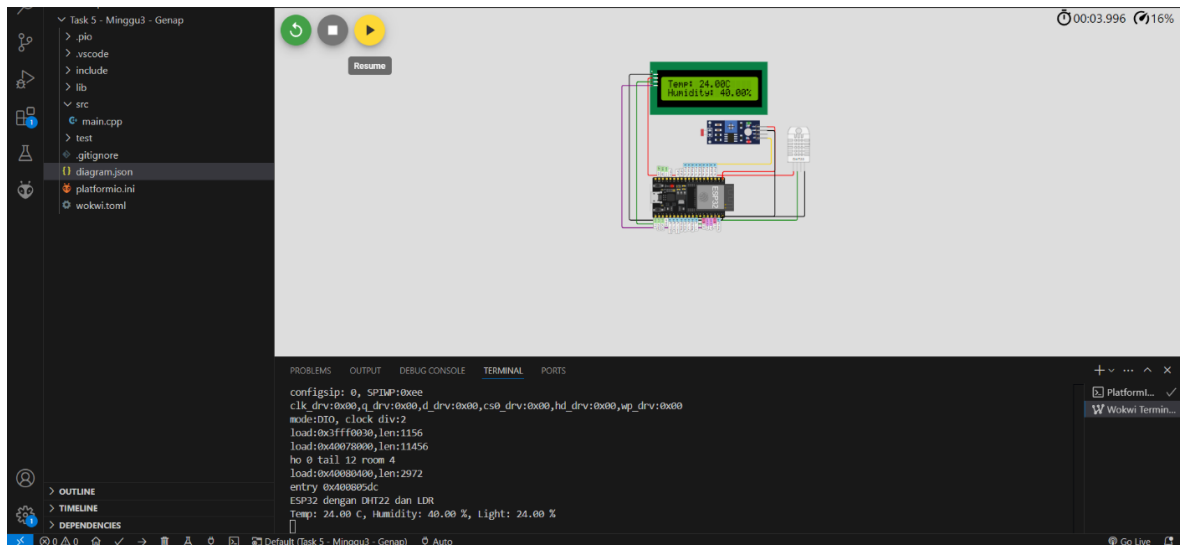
Task 5 - Minggu3 - Genap
> .pio
> .vscode
> include
> lib
src
main.cpp
> test
.gitignore
diagram.json
platformio.ini
wokwi.toml

Resume

00:03.996 16%

Temp: 24.00C
Humidity: 40.00%

> OUTLINE
> TIMELINE
> DEPENDENCIES

PROBLEMS OUTPUT DEBUG CONSOLE TERMINAL PORTS

configsip: 0, SPIWP:0xee
clk_drv:0x00,q_drv:0x00,d_drv:0x00,cs0_drv:0x00,hd_drv:0x00,wp_drv:0x00
mode:DIO, clock div:2
load:0x3fff0030,len:1156
load:0x40078000,len:11456
ho 0 tail 12 room 4
load:0x40080400,len:2972
entry 0x400805dc
ESP32 dengan DHT22 dan LDR
Temp: 24.00 C, Humidity: 40.00 %, Light: 24.00 %

PlatformI...
Wokwi Termin...

0 0 Default (Task 5 - Minggu3 - Genap) Auto
Go Live